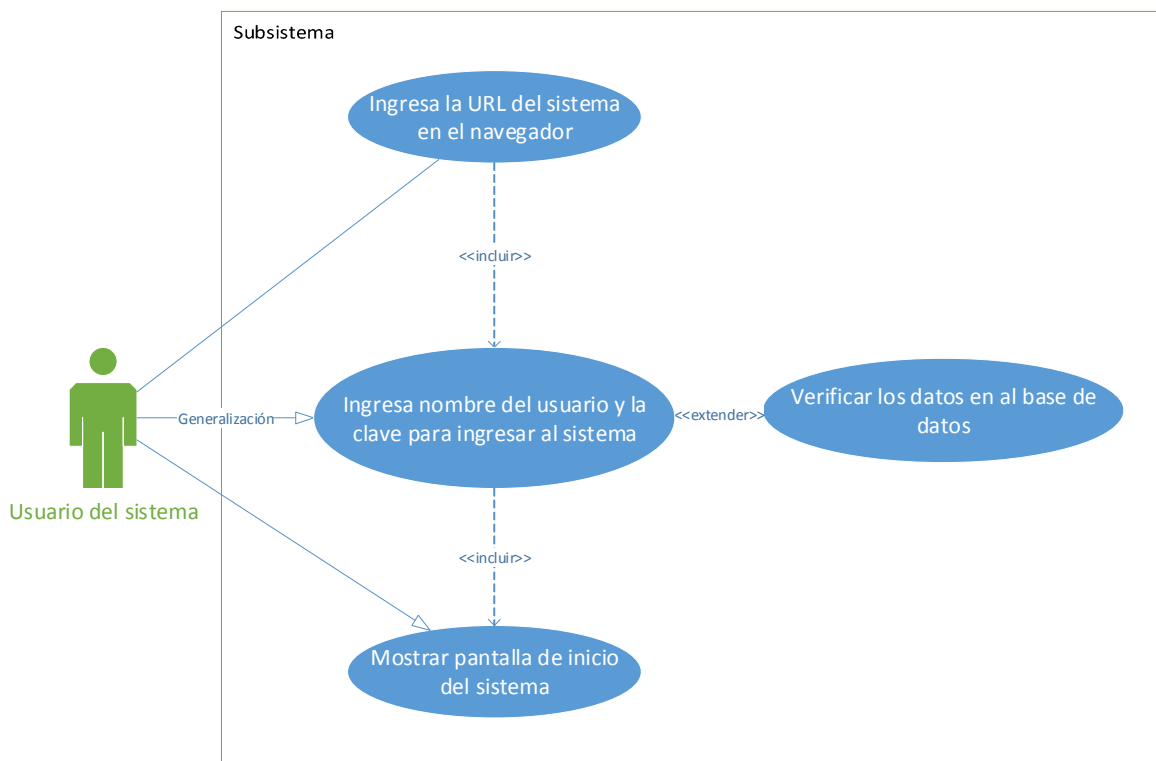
Subsistema

Ingresa la URL del sistema en el navegador

<<incluir>>

Usuario del sistema

Generalización

Ingresa nombre del usuario y la clave para ingresar al sistema

<<extender>>

Verificar los datos en al base de datos

<<incluir>>

Mostrar pantalla de inicio del sistema